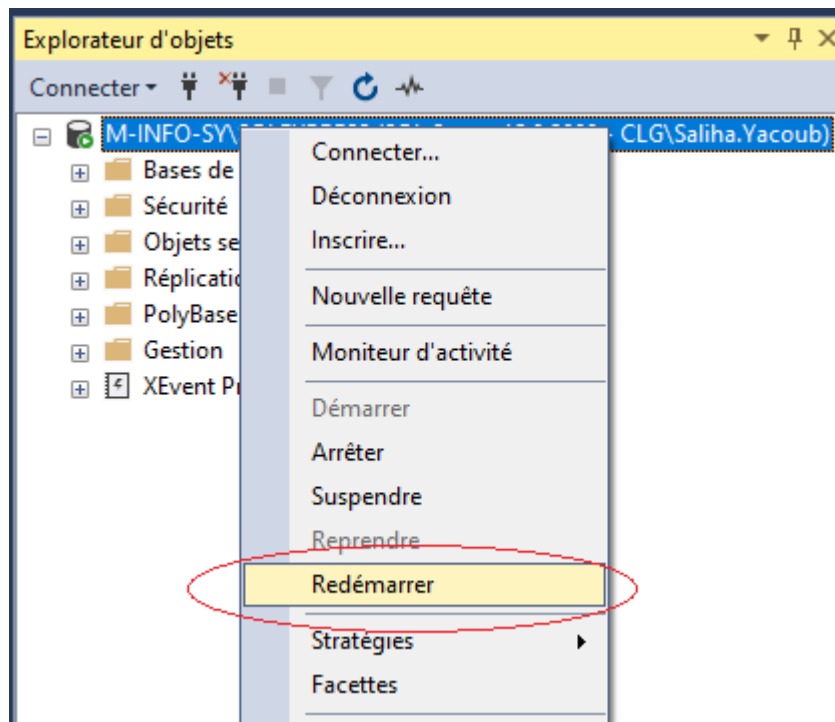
Explorateur d'objets

Connecter

M-INFO-SY\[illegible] CLG\Saliha.Yacoub)

Bases de

Sécurité

Objets se

Réplicatio

PolyBase

Gestion

XEvent Pr

Connecter...

Déconnexion

Inscrire...

Nouvelle requête

Moniteur d'activité

Démarrer

Arrêter

Suspendre

Reprendre

Redémarrer

Stratégies

Facettes